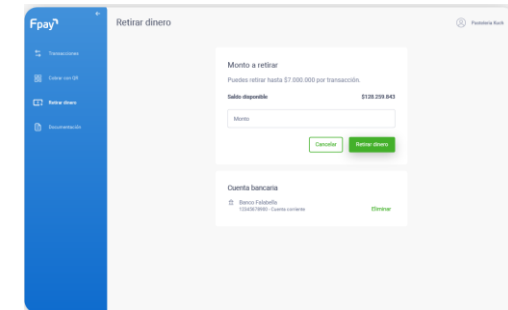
Fpay
Transacciones
Cobrar con QR
Retirar dinero
Documentación

Retirar dinero

Pastelería Buck

Monto a retirar
Puedes retirar hasta $7.000.000 por transacción.
Saldo disponible $128.259.843
Monto
Cancelar Retirar dinero

Cuenta bancaria
Banco Falabella
12345678900 · Cuenta corriente
Eliminar